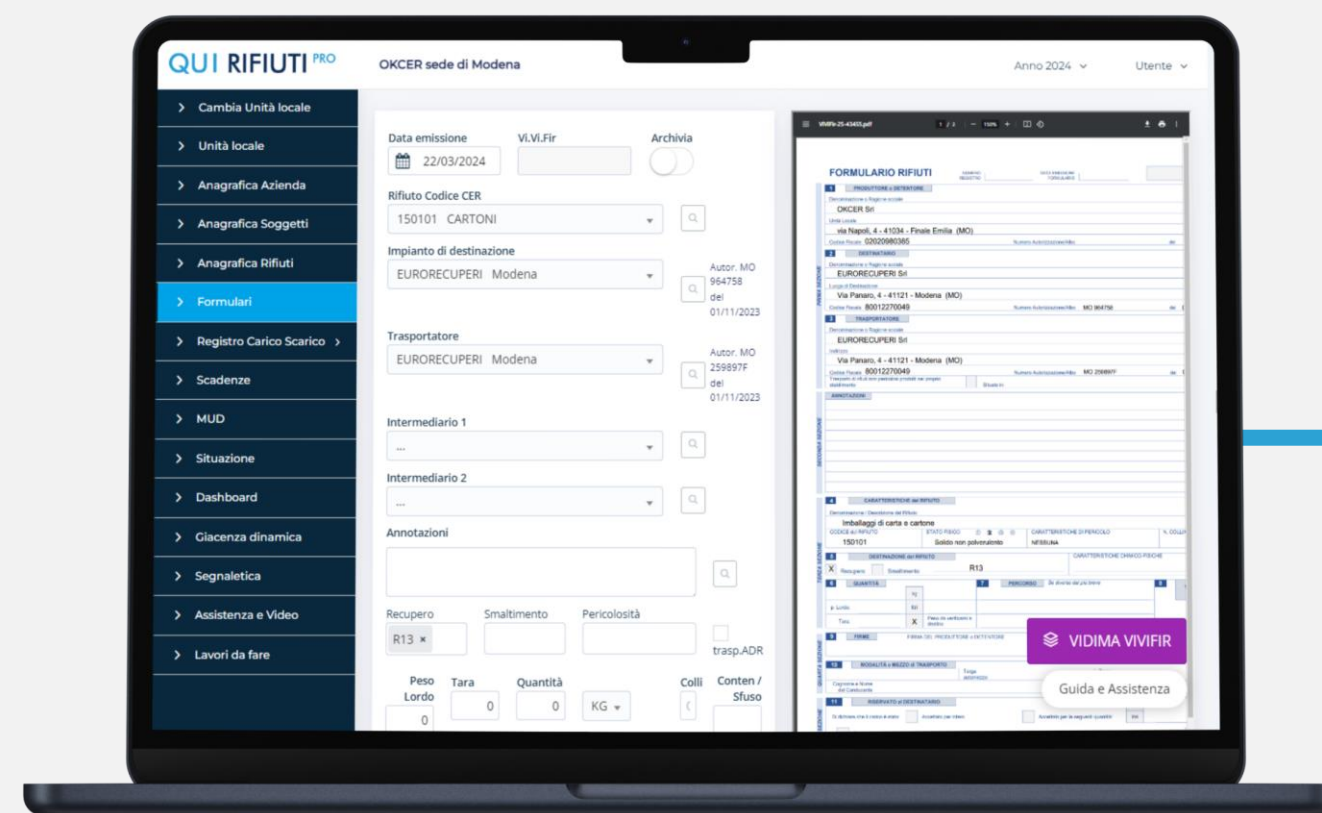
QUI RIFIUTI PRO

OKCER sede di Modena

Anno 2024

Utente

> Cambia Unità locale
> Unità locale
> Anagrafica Azienda
> Anagrafica Soggetti
> Anagrafica Rifiuti
> Formulari
> Registro Carico Scarico >
> Scadenze
> MUD
> Situazione
> Dashboard
> Giacenza dinamica
> Segnaletica
> Assistenza e Video
> Lavori da fare

Data emissione
22/03/2024
Vi.Vi.Fir
Archivia

Rifiuto Codice CER
150101 CARTONI

Impianto di destinazione
EURORECUPERI Modena
Autor. MO 964758 del 01/11/2023

Trasportatore
EURORECUPERI Modena
Autor. MO 259897F del 01/11/2023

Intermediario 1
...

Intermediario 2
...

Annotazioni

Recupero
R13 ×
Smaltimento
Pericolosità
trasp.ADR

Peso Lordo
0
Tara
0
Quantità
0
KG
Colli
Conten / Sfuso

FORMULARIO RIFIUTI
1 PRODUTTORE o DETENTORE
OKCER Srl
via Napoli, 4 - 41034 - Finale Emilia (MO)
02020980385
2 DESTINATARIO
EURORECUPERI Srl
Via Panaro, 4 - 41121 - Modena (MO)
80012270049
MO 964758
3 TRASPORTATORE
EURORECUPERI Srl
Via Panaro, 4 - 41121 - Modena (MO)
80012270049
MO 259897F
ANNOTAZIONI
4 CARATTERISTICHE del RIFIUTO
Imballaggi di carta e cartone
150101
Solido non polverulento
NESSUNA
5 DESTINAZIONE del RIFIUTO
X
R13
6 QUANTITÀ
7 PERCORSO
X
9 FIRMA
10 MODALITÀ e MEZZO di TRASPORTO
11 RISERVATO al DESTINATARIO

VIDIMA VIVIFIR

Guida e Assistenza